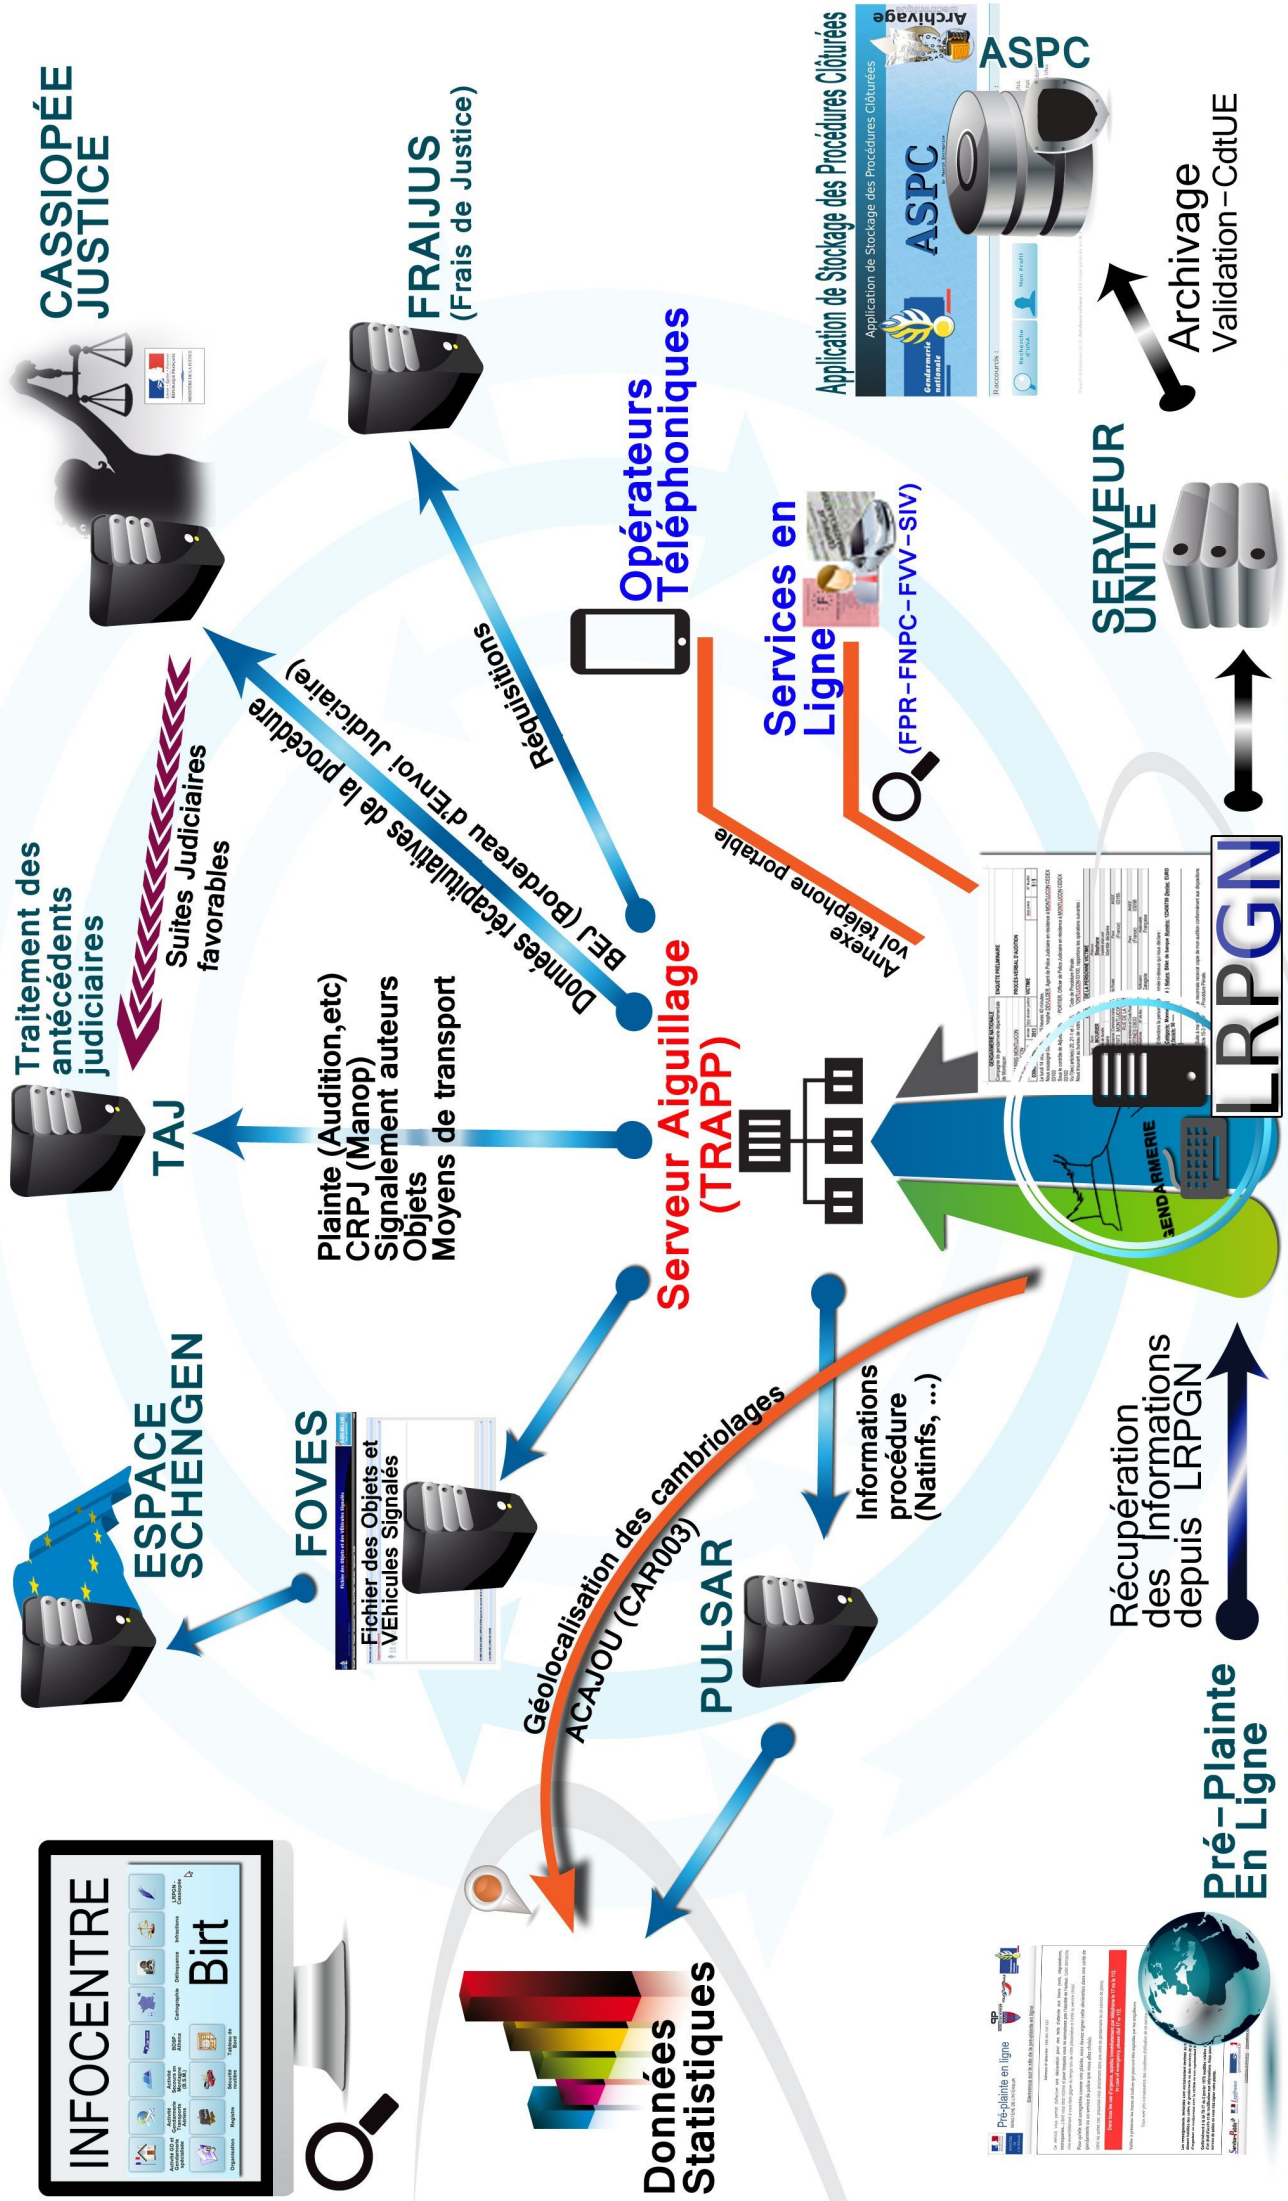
CASSIOPÉE JUSTICE

FRAIJUS (Frais de Justice)

Application de Stockage des Procédures Clôturées

Archivage

ASPC

ASPC

Archivage Validation-CdtUE

Traitement des antécédents judiciaires

Suites Judiciaires favorables

TAJ

BEJ (Bordereau d'Envoi Judiciaire)

Données récapitulatives de la procédure

Réquisitions

Opérateurs Téléphoniques

Services en Ligne (FPR-FNPC-FVV-SIV)

Annexe vol téléphone portable

SERVEUR UNITE

Serveur Aiguillage (TRAPP)

Plainte (Audition,etc)
CRPJ (Manop)
Signalement auteurs
Objets
Moyens de transport

LRPGN

GENDARMERIE

ESPACE SCHENGEN

FOVES

Fichier des Objets et VEhicules Signalés

Information procédure (Natinfs, ...)

Géolocalisation des cambriolages
ACAJOU (CAR003)

PULSAR

Récupération des Informations depuis LRPGN

INFOCENTRE

Birt

Données Statistiques

Pré-Plainte En Ligne

Pré-plainte en ligne